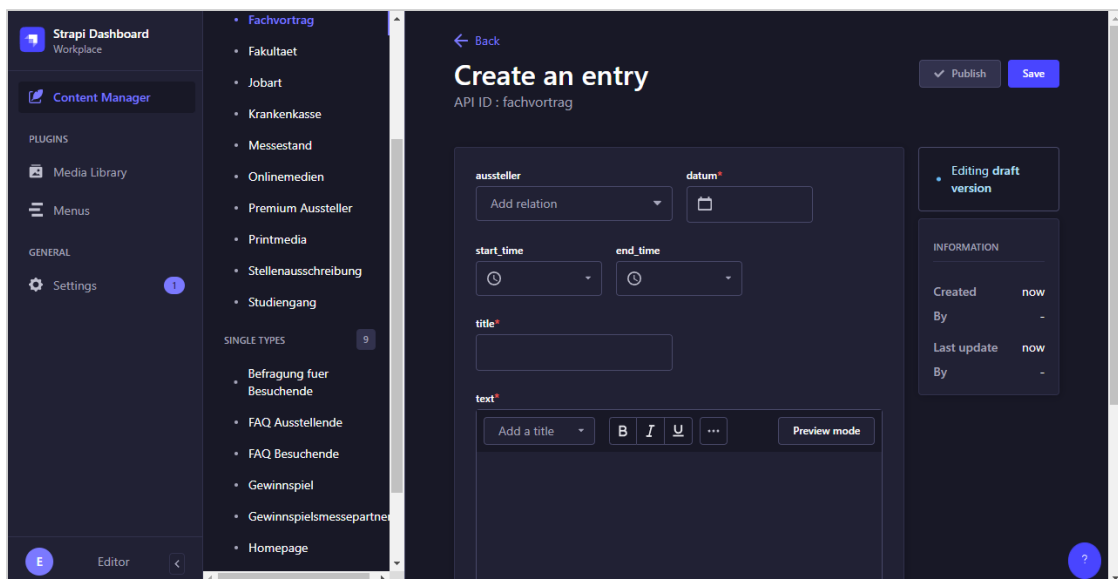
Strapi Dashboard
Workplace

Content Manager

PLUGINS

Media Library

Menus

GENERAL

Settings 1

E Editor

Fachvortrag
Fakultaet
Jobart
Krankenkasse
Messestand
Onlinemedien
Premium Aussteller
Printmedia
Stellenausschreibung
Studiengang

SINGLE TYPES 9

Befragung fuer Besuchende
FAQ Ausstellende
FAQ Besuchende
Gewinnspiel
Gewinnspielsmessepartner
Homepage

Back

Create an entry

API ID : fachvortrag

Publish Save

aussteller
Add relation

datum*

start_time

end_time

title*

text*

Add a title

B I U ...

Preview mode

Editing draft version

INFORMATION

Created now
By -
Last update now
By -

?